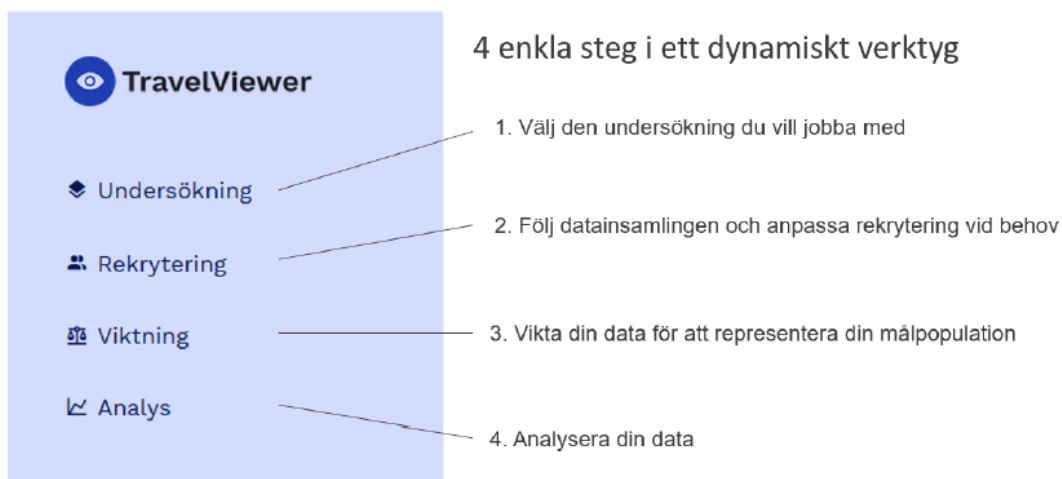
TravelViewer

Undersökning

Rekrytering

Viktning

Analys

4 enkla steg i ett dynamiskt verktyg

1. Välj den undersökning du vill jobba med

2. Följ datainsamlingen och anpassa rekrytering vid behov

3. Vikta din data för att representera din målpopulation

4. Analysera din data